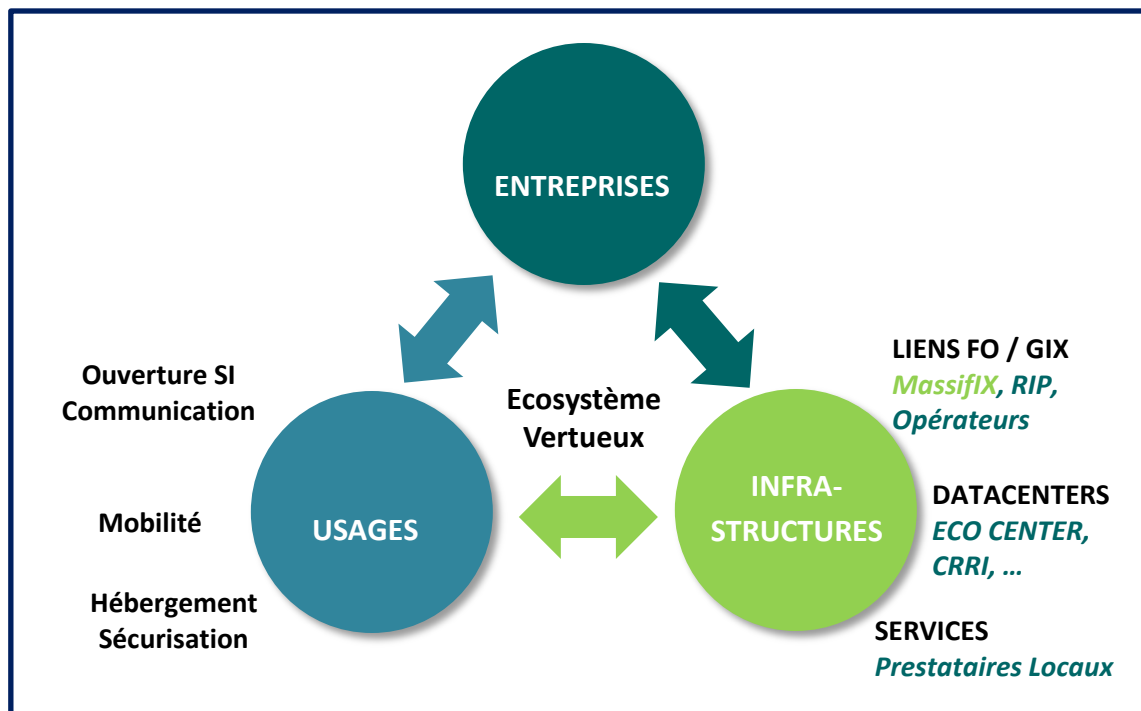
ENTREPRISES

Ouverture SI
Communication

Mobilité

Hébergement
Sécurisation

USAGES

Ecosystème
Vertueux

INFRA-
STRUCTURES

LIENS FO / GIX
MassifIX, RIP,
Opérateurs

DATACENTERS
ECO CENTER,
CRRI, …

SERVICES
Prestataires Locaux